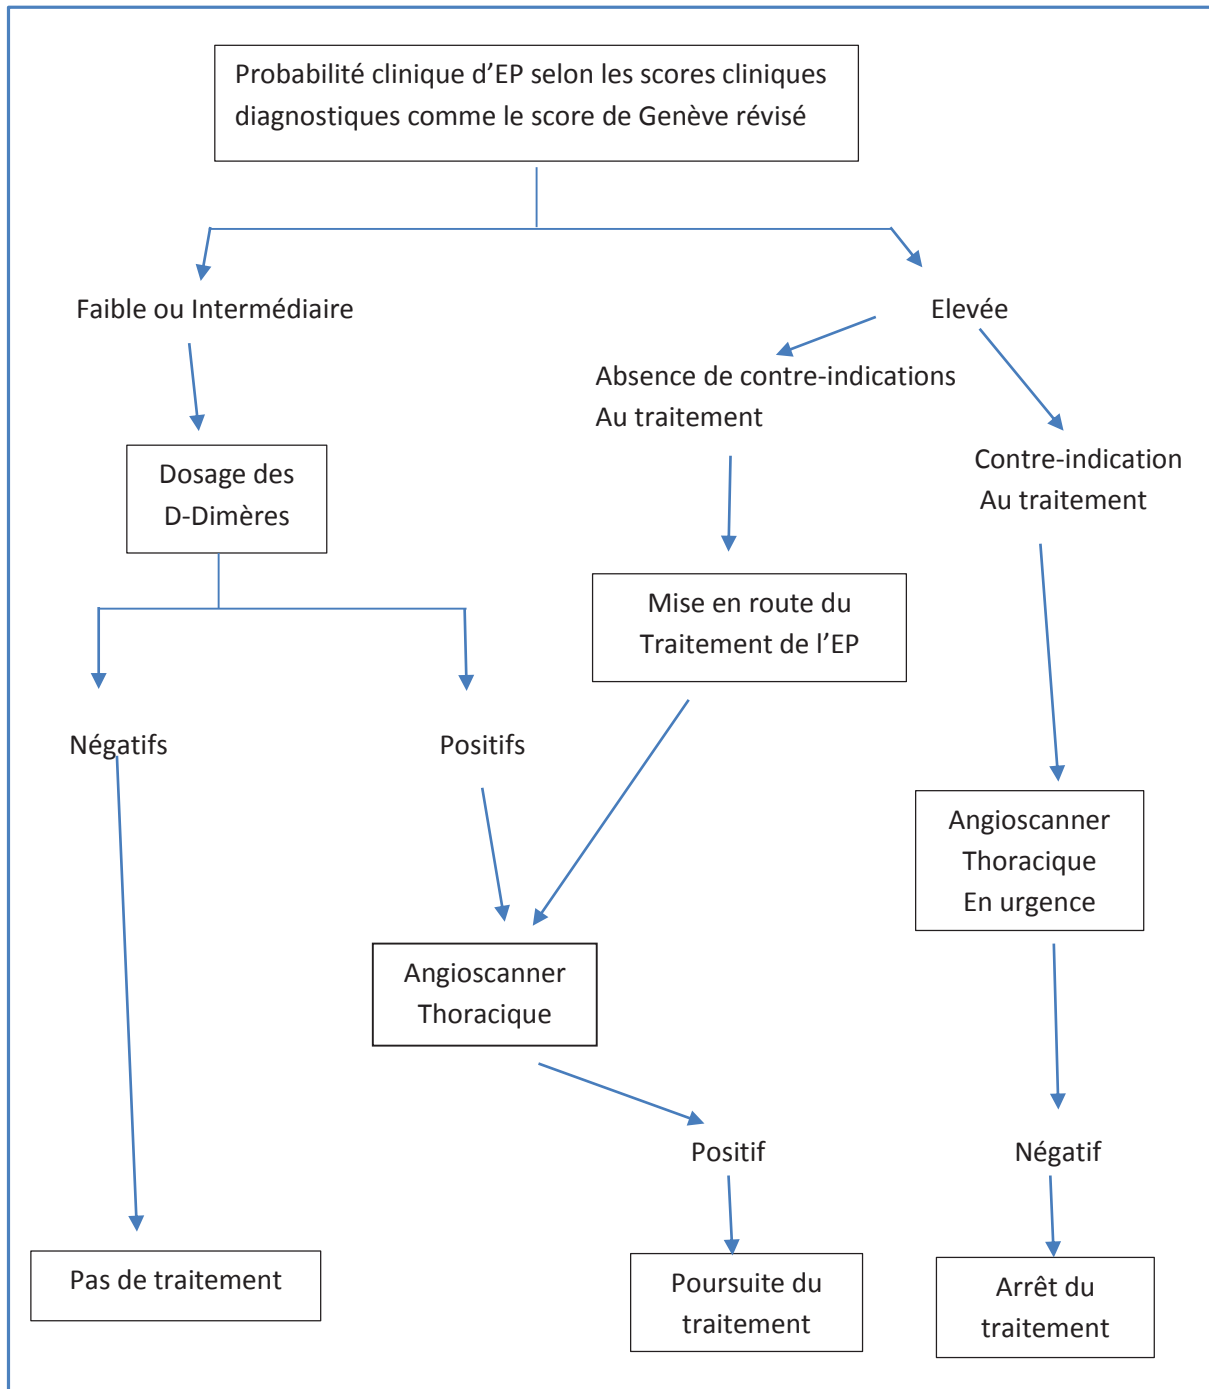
Probabilité clinique d'EP selon les scores cliniques diagnostiques comme le score de Genève révisé

Faible ou Intermédiaire

Elevée

Absence de contre-indications Au traitement

Contre-indication Au traitement

Dosage des D-Dimères

Mise en route du Traitement de l'EP

Négatifs

Positifs

Angioscanner Thoracique En urgence

Angioscanner Thoracique

Positif

Négatif

Pas de traitement

Poursuite du traitement

Arrêt du traitement